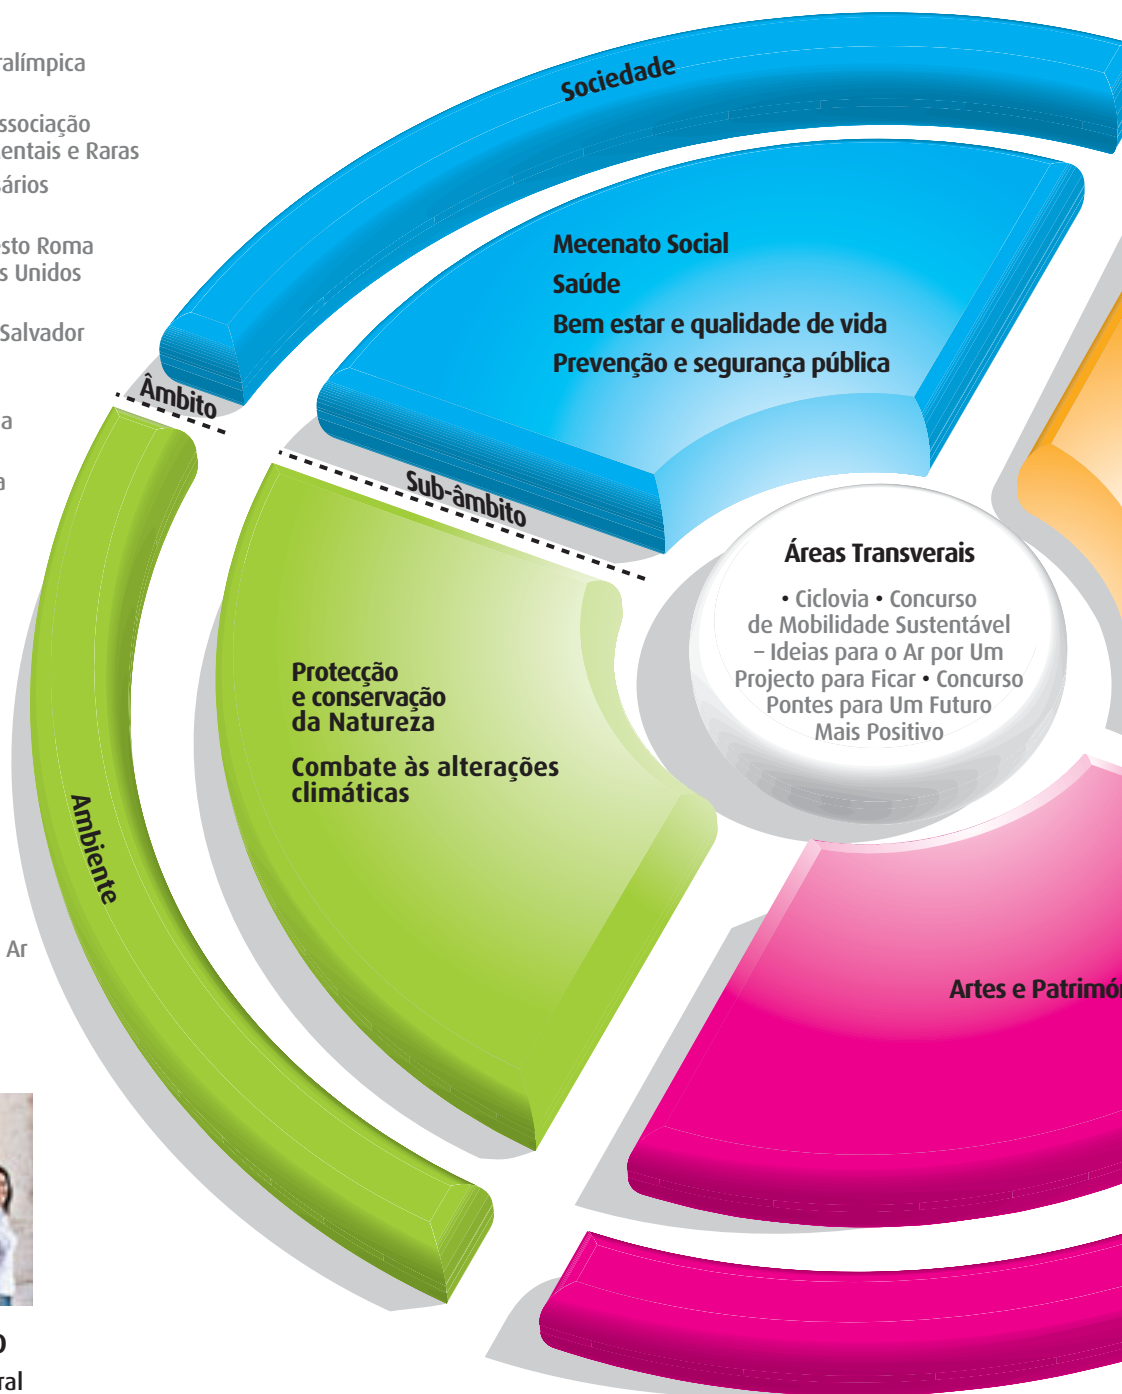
ralímpica

ssociação
entais e Raras
ários

sto Roma
s Unidos

Salvador

a

a

Ar

o
ral

Sociedade

Âmbito

Mecenato Social
Saúde
Bem estar e qualidade de vida
Prevenção e segurança pública

Sub-âmbito

Áreas Transverais

• Ciclovia • Concurso de Mobilidade Sustentável – Ideias para o Ar por Um Projecto para Ficar • Concurso Pontes para Um Futuro Mais Positivo

Protecção e conservação da Natureza

Combate às alterações climáticas

Ambiente

Artes e Patrimó